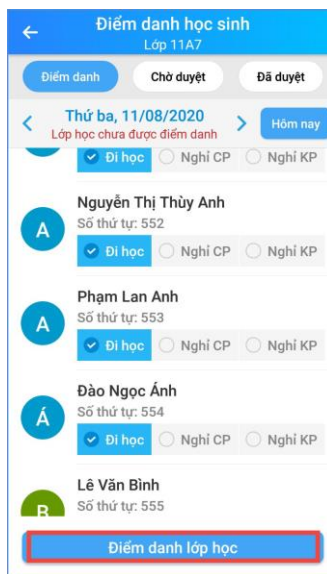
←
Điểm danh học sinh
Lớp 11A7

Điểm danh
Chờ duyệt
Đã duyệt

<
Thứ ba, 11/08/2020
Lớp học chưa được điểm danh
>
Hôm nay

Đi học
Nghỉ CP
Nghỉ KP

A
Nguyễn Thị Thùy Anh
Số thứ tự: 552
Đi học
Nghỉ CP
Nghỉ KP

A
Phạm Lan Anh
Số thứ tự: 553
Đi học
Nghỉ CP
Nghỉ KP

Á
Đào Ngọc Ánh
Số thứ tự: 554
Đi học
Nghỉ CP
Nghỉ KP

B
Lê Văn Bình
Số thứ tự: 555

Điểm danh lớp học